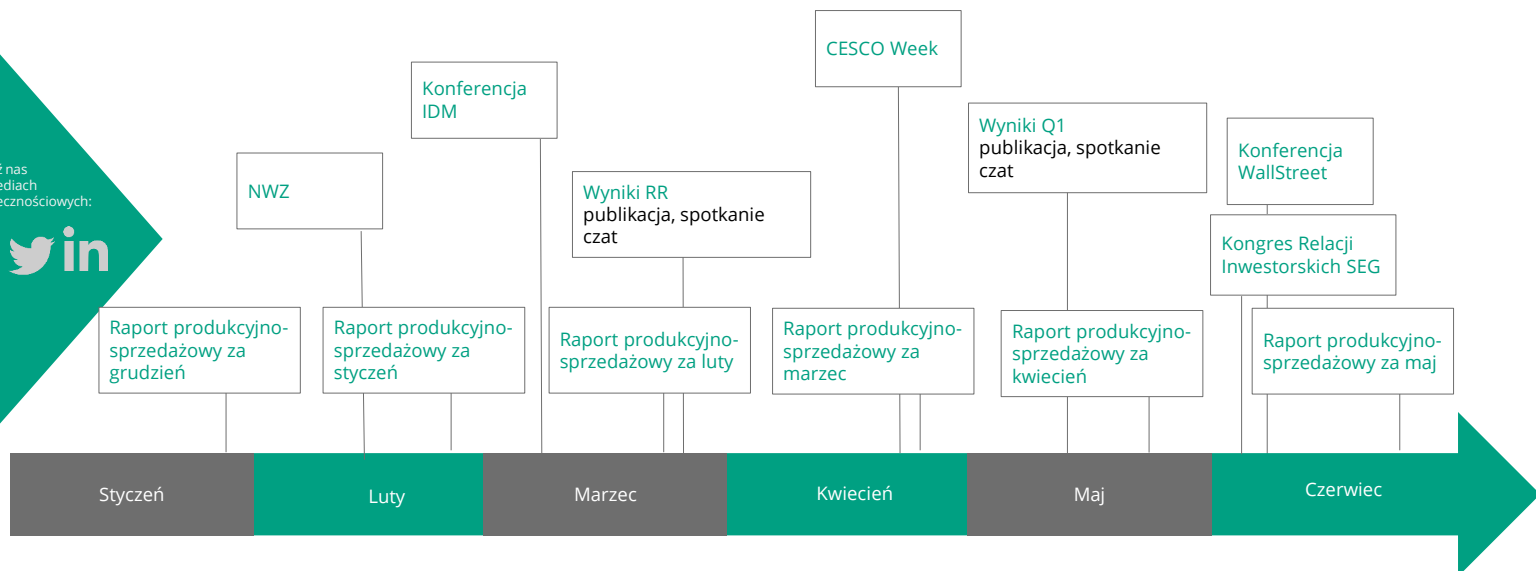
ż nas
ediach
ecznościowych:

CESCO Week

Konferencja IDM

NWZ

Wyniki RR
publikacja, spotkanie czat

Wyniki Q1
publikacja, spotkanie czat

Konferencja WallStreet

Kongres Relacji Inwestorskich SEG

Raport produkcyjno-sprzedażowy za grudzień

Raport produkcyjno-sprzedażowy za styczeń

Raport produkcyjno-sprzedażowy za luty

Raport produkcyjno-sprzedażowy za marzec

Raport produkcyjno-sprzedażowy za kwiecień

Raport produkcyjno-sprzedażowy za maj

Styczeń

Luty

Marzec

Kwiecień

Maj

Czerwiec